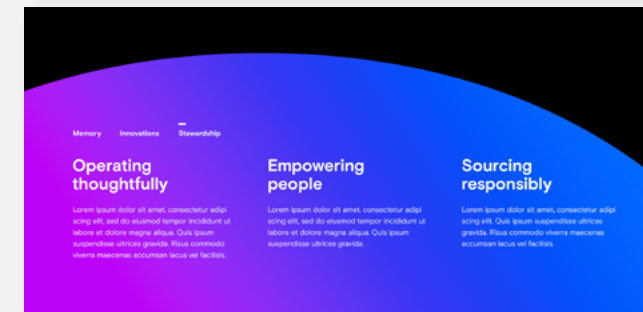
Memory Innovations Stewardship

Operating thoughtfully

Lorem ipsum dolor sit amet, consectetur adipi scing elit, sed do eiusmod tempor incididunt ut labore et dolore magna aliqua. Quis ipsum suspendisse ultrices gravida. Risus commodo viverra maecenas accumsan lacus vel facilisis.

Empowering people

Lorem ipsum dolor sit amet, consectetur adipi scing elit, sed do eiusmod tempor incididunt ut labore et dolore magna aliqua. Quis ipsum suspendisse ultrices gravida.

Sourcing responsibly

Lorem ipsum dolor sit amet, consectetur adipi scing elit. Quis ipsum suspendisse ultrices gravida. Risus commodo viverra maecenas accumsan lacus vel facilisis.